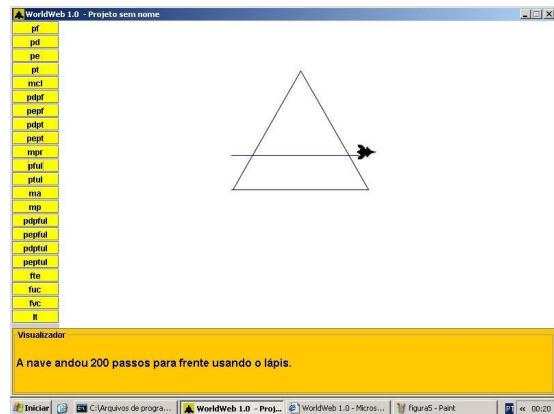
WorldWeb 1.0 - Projeto sem nome

pf
pd
pe
pt
mcl
pdpf
pepf
pdpt
pept
mpr
pful
ptul
ma
mp
pdpful
pepful
pdptul
peptul
fte
fuc
fvc
lt

Visualizador

A nave andou 200 passos para frente usando o lápis.

Iniciar | C:\Arquivos de progra... | WorldWeb 1.0 - Proj... | WorldWeb 1.0 - Micros... | figura5 - Paint | PT « 00:20